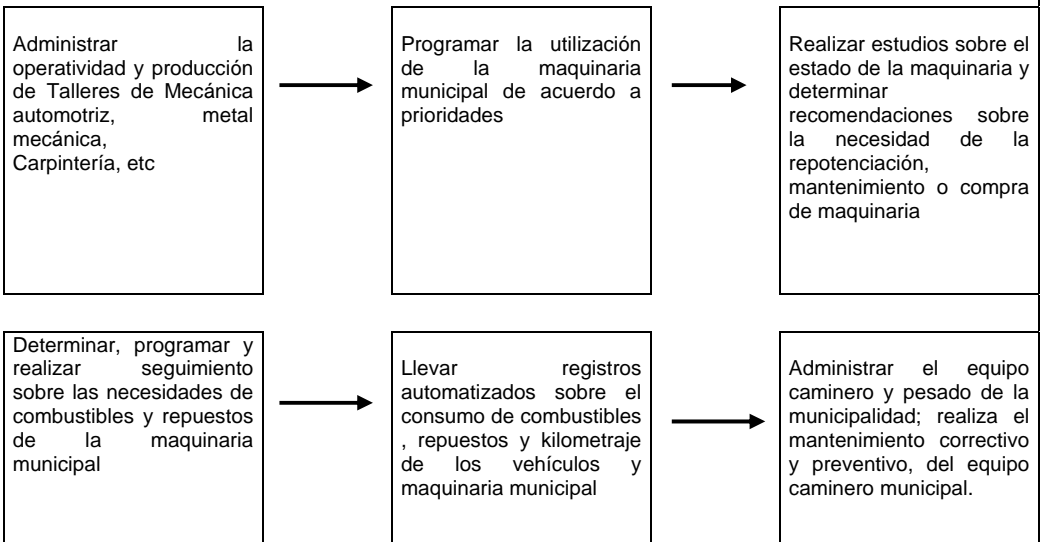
Administrar la operatividad y producción de Talleres de Mecánica automotriz, metal mecánica,
Carpintería, etc

Programar la utilización de la maquinaria municipal de acuerdo a prioridades

Realizar estudios sobre el estado de la maquinaria y determinar recomendaciones sobre la necesidad de la repotenciación, mantenimiento o compra de maquinaria

Determinar, programar y realizar seguimiento sobre las necesidades de combustibles y repuestos de la maquinaria municipal

Llevar registros automatizados sobre el consumo de combustibles , repuestos y kilometraje de los vehículos y maquinaria municipal

Administrar el equipo caminero y pesado de la municipalidad; realiza el mantenimiento correctivo y preventivo, del equipo caminero municipal.